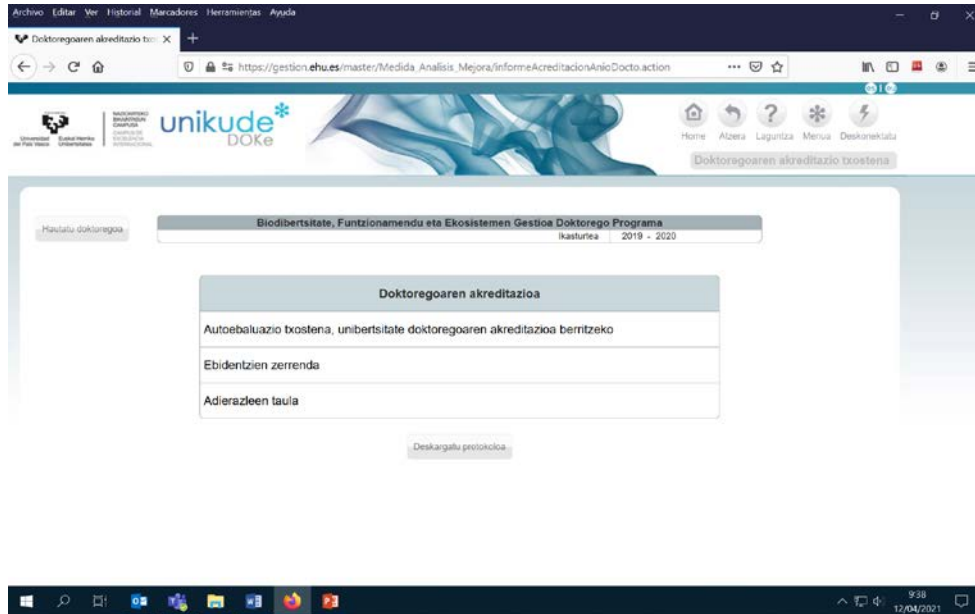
Archivo Editar Ver Historial Marcadores Herramientas Ayuda

Doktoregoaren akreditazio tx

https://gestion.ehu.es/master/Medida_Analisis_Mejora/informeAcreditacionAnioDocto.action

Universidad del País Vasco Euskal Herriko Unibertsitatea

NAZIOARTEKO BIKAINTASUN CAMPUSA CAMPUS DE EXCELENCIA INTERNACIONAL

unikude DOKe

Home Atzera Laguntza Menua Deskonektatu

Doktoregoaren akreditazio txostena

Hautatu doktoregoa

Biodibertsitate, Funtzionamendu eta Ekosistemen Gestioa Doktorego Programa

Ikasturtea 2019 - 2020

Doktoregoaren akreditazioa

Autoebaluazio txostena, unibertsitate doktoregoaren akreditazioa berritzeko

Ebidentzien zerrenda

Adierazleen taula

Deskargatu protokoloa

9:38
12/04/2021